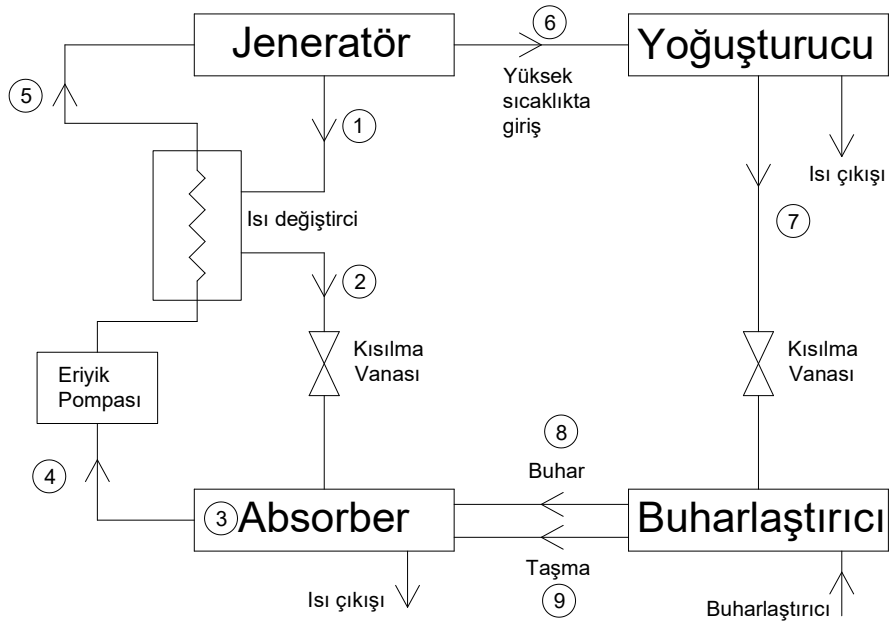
Jeneratör

6

Yoğuşturucu

Yüksek sıcaklıkta giriş

5

1

Isı çıkışı

Isı değiştirci

7

2

Kısılma Vanası

Kısılma Vanası

Eriyik Pompası

8

Buhar

4

3 Absorber

Buharlaştırıcı

Taşma

Isı çıkışı

9

Buharlaştırıcı